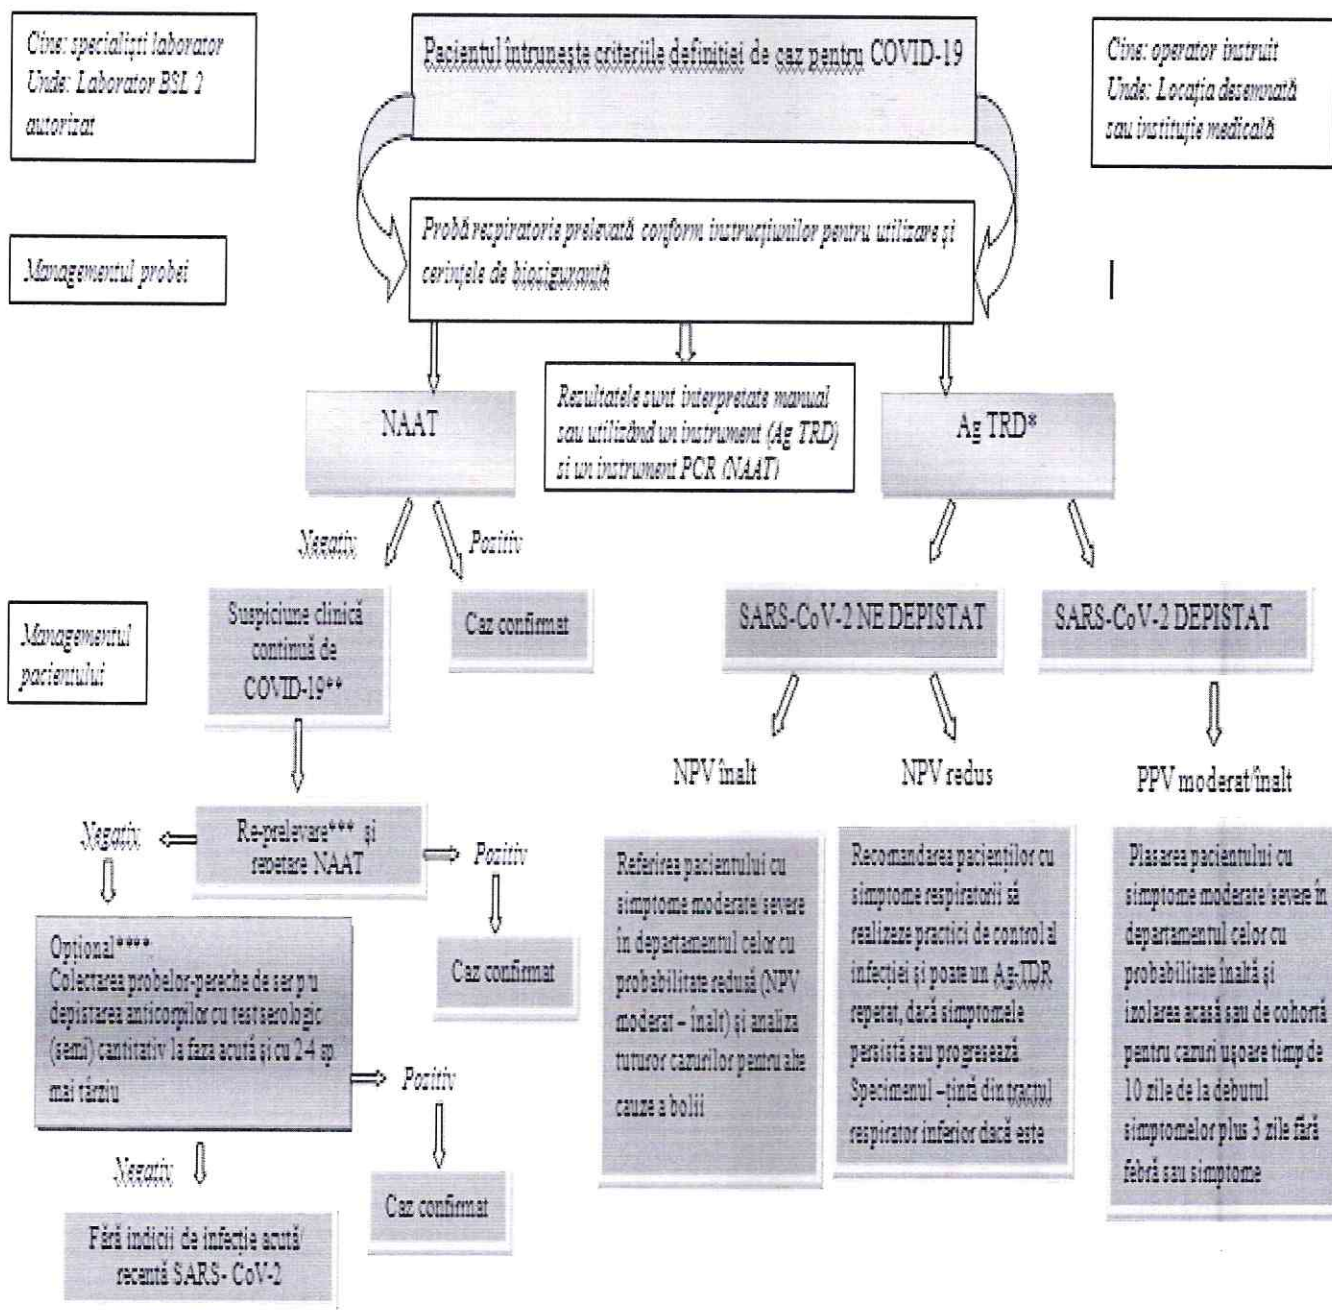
Cine: specialişti laborator
Unde: Laborator BSL 2 autorizat

Pacientul întruneşte criteriile definiţiei de caz pentru COVID-19

Cine: operator instruit
Unde: Locaţia desemnată sau instituţie medicală

Managementul probei

Probă respiratorie prelevată conform instrucţiunilor pentru utilizare şi cerinţele de biosiguranţă

NAAT

Rezultatele sunt interpretate manual sau utilizând un instrument (Ag TRD) şi un instrument PCR (NAAT)

Ag TRD*

Negativ

Pozitiv

Managementul pacientului

Suspiciune clinică continuă de COVID-19**

Caz confirmat

SARS-CoV-2 NE DEPISTAT

SARS-CoV-2 DEPISTAT

NPV înalt

NPV redus

PPV moderat/înalt

Negativ

Re-prelevare*** şi repetare NAAT

Pozitiv

Referirea pacientului cu simptome moderate/severe în departamentul celor cu probabilitate redusă (NPV moderat – înalt) şi analiza tuturor cazurilor pentru alte cauze a bolii

Recomandarea pacienţilor cu simptome respiratorii să realizeze practici de control al infecţiei şi poate un Ag-TDR repetat, dacă simptomele persistă sau progresează Specimenul –ţintă din tractul respirator inferior dacă este

Plasarea pacientului cu simptome moderate/severe în departamentul celor cu probabilitate înaltă şi izolarea acasă sau de cohortă pentru cazuri uşoare timp de 10 zile de la debutul simptomelor plus 3 zile fără febră sau simptome

Opţional****
Colectarea probelor-pereche de ser p/u depistarea anticorpilor cu test serologic (semi) cantitativ la faza acută şi cu 2-4 sp mai târziu

Caz confirmat

Pozitiv

Negativ

Caz confirmat

Fără indicii de infecţie acută/ recentă SARS- CoV-2